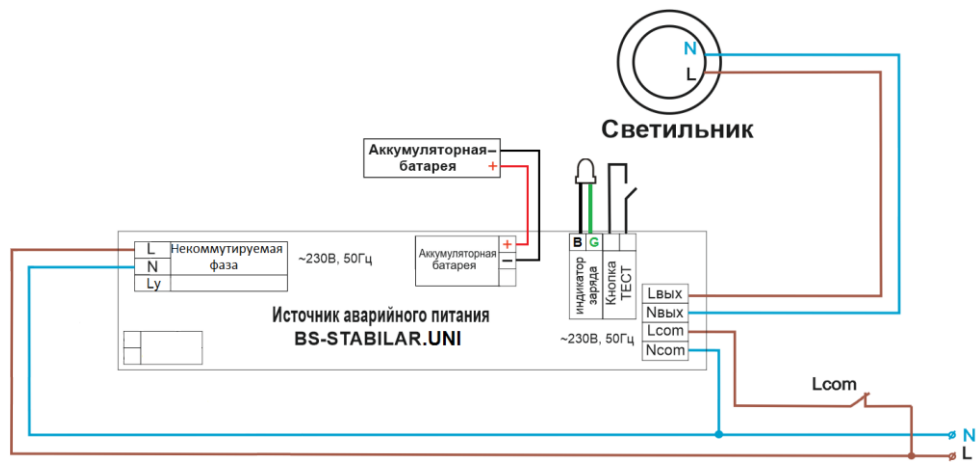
N
L
Светильник

Аккумуляторная батарея
–
+

B G

L Некоммутируемая фаза
N
Lу

~230В, 50Гц

Аккумуляторная батарея
+
–

индикатор заряда
Кнопка ТЕСТ

Lвых
Nвых
Lcom
Ncom

Источник аварийного питания
BS-STABILAR.UNI

~230В, 50Гц

Lcom

N
L